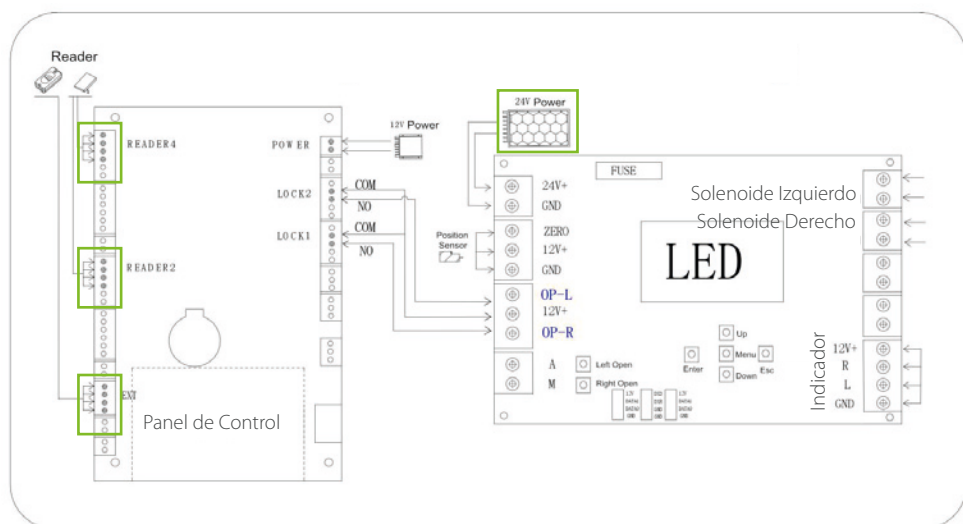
Reader

READER4

READER2

EXT

POWER

LOCK2

LOCK1

COM

NO

COM

NO

12V Power

24V Power

FUSE

24V+

GND

Position Sensor

ZERO

12V+

GND

OP-L

12V+

OP-R

A

M

Left Open

Right Open

Enter

Up

Menu

Down

Esc

LED

Solenoide Izquierdo

Solenoide Derecho

Indicador

12V+

R

L

GND

Panel de Control